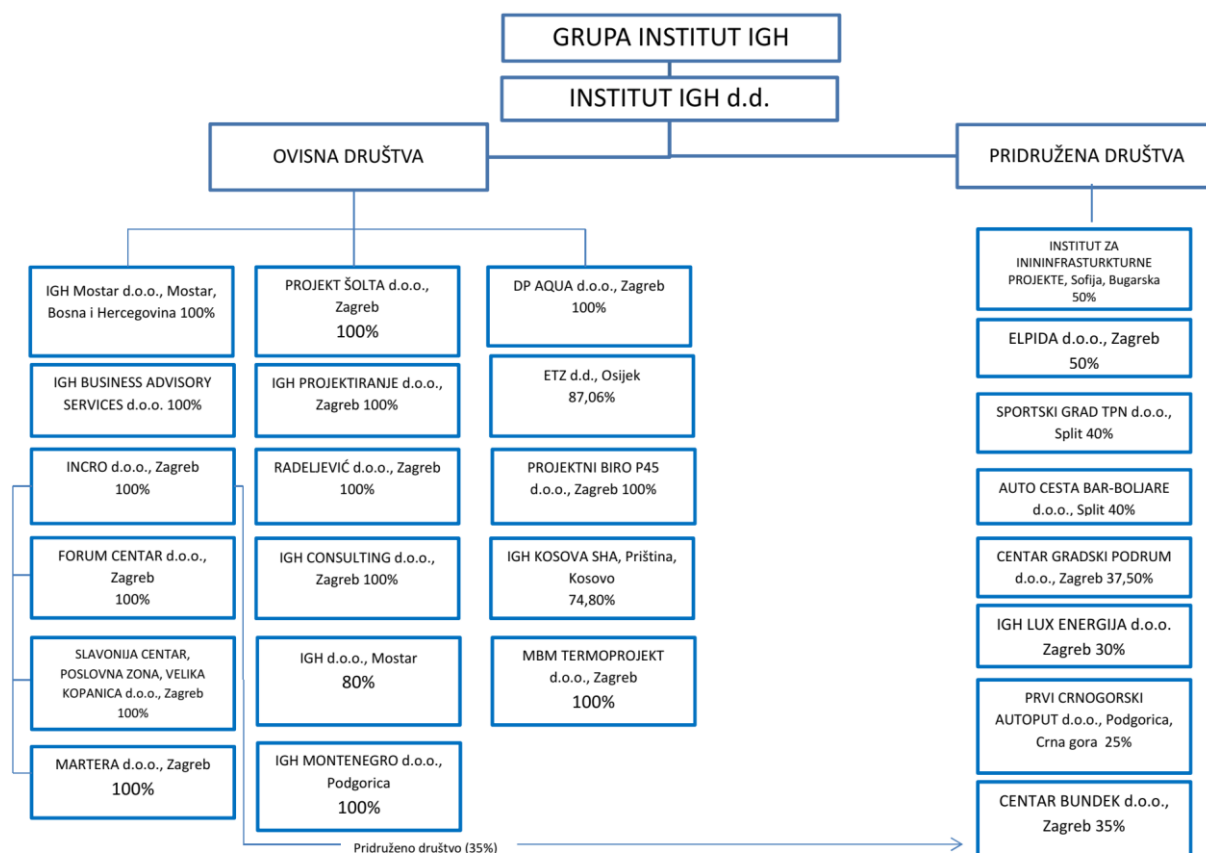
GRUPA INSTITUT IGH

INSTITUT IGH d.d.

OVISNA DRUŠTVA

PRIDRUŽENA DRUŠTVA

IGH Mostar d.o.o., Mostar, Bosna i Hercegovina 100%

IGH BUSINESS ADVISORY SERVICES d.o.o. 100%

INCRO d.o.o., Zagreb 100%

FORUM CENTAR d.o.o., Zagreb 100%

SLAVONIJA CENTAR, POSLOVNA ZONA, VELIKA KOPANICA d.o.o., Zagreb 100%

MARTERA d.o.o., Zagreb 100%

PROJEKT ŠOLTA d.o.o., Zagreb 100%

IGH PROJEKTIRANJE d.o.o., Zagreb 100%

RADELJEVIĆ d.o.o., Zagreb 100%

IGH CONSULTING d.o.o., Zagreb 100%

IGH d.o.o., Mostar 80%

IGH MONTENEGRO d.o.o., Podgorica 100%

DP AQUA d.o.o., Zagreb 100%

ETZ d.d., Osijek 87,06%

PROJEKTNI BIRO P45 d.o.o., Zagreb 100%

IGH KOSOVA SHA, Priština, Kosovo 74,80%

MBM TERMOPROJEKT d.o.o., Zagreb 100%

INSTITUT ZA INININFRASTURKTURNE PROJEKTE, Sofija, Bugarska 50%

ELPIDA d.o.o., Zagreb 50%

SPORTSKI GRAD TPN d.o.o., Split 40%

AUTO CESTA BAR-BOLJARE d.o.o., Split 40%

CENTAR GRADSKI PODRUM d.o.o., Zagreb 37,50%

IGH LUX ENERGIJA d.o.o. Zagreb 30%

PRVI CRNOGORSKI AUTOPUT d.o.o., Podgorica, Crna gora 25%

CENTAR BUNDEK d.o.o., Zagreb 35%

Pridruženo društvo (35%)